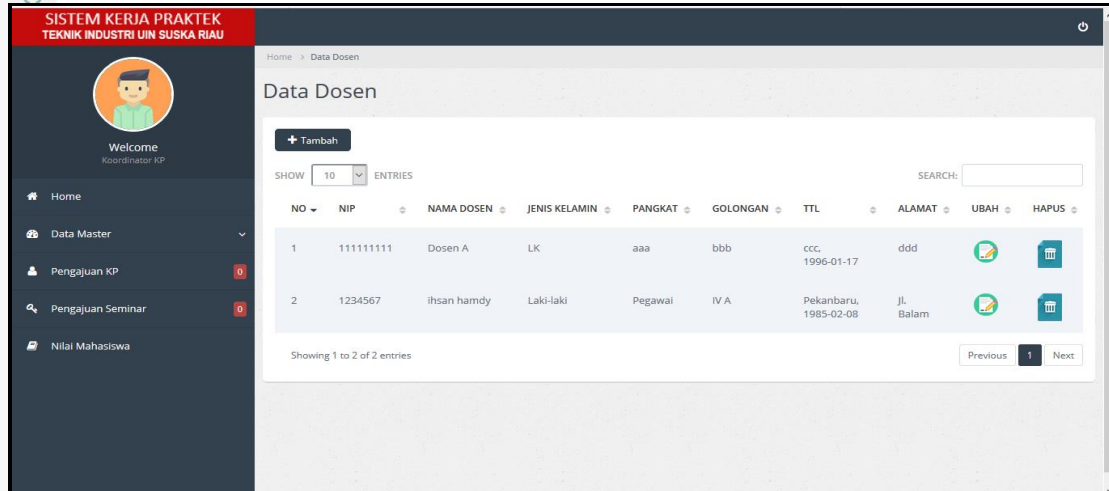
SISTEM KERJA PRAKTEK
TEKNIK INDUSTRI UIN SUSKA RIAU

Welcome
Koordinator KP

Home
Data Master
Pengajuan KP 0
Pengajuan Seminar 0
Nilai Mahasiswa

Home > Data Dosen

Data Dosen

+ Tambah

SHOW 10 ENTRIES

SEARCH:

| NO | NIP | NAMA DOSEN | JENIS KELAMIN | PANGKAT | GOLONGAN | TTL | ALAMAT | UBAH | HAPUS |
|---|---|---|---|---|---|---|---|---|---|
| 1 | 111111111 | Dosen A | LK | aaa | bbb | ccc, 1996-01-17 | ddd | | |
| 2 | 1234567 | ihsan hamdy | Laki-laki | Pegawai | IV A | Pekanbaru, 1985-02-08 | Jl. Balam | | |

Showing 1 to 2 of 2 entries

Previous 1 Next